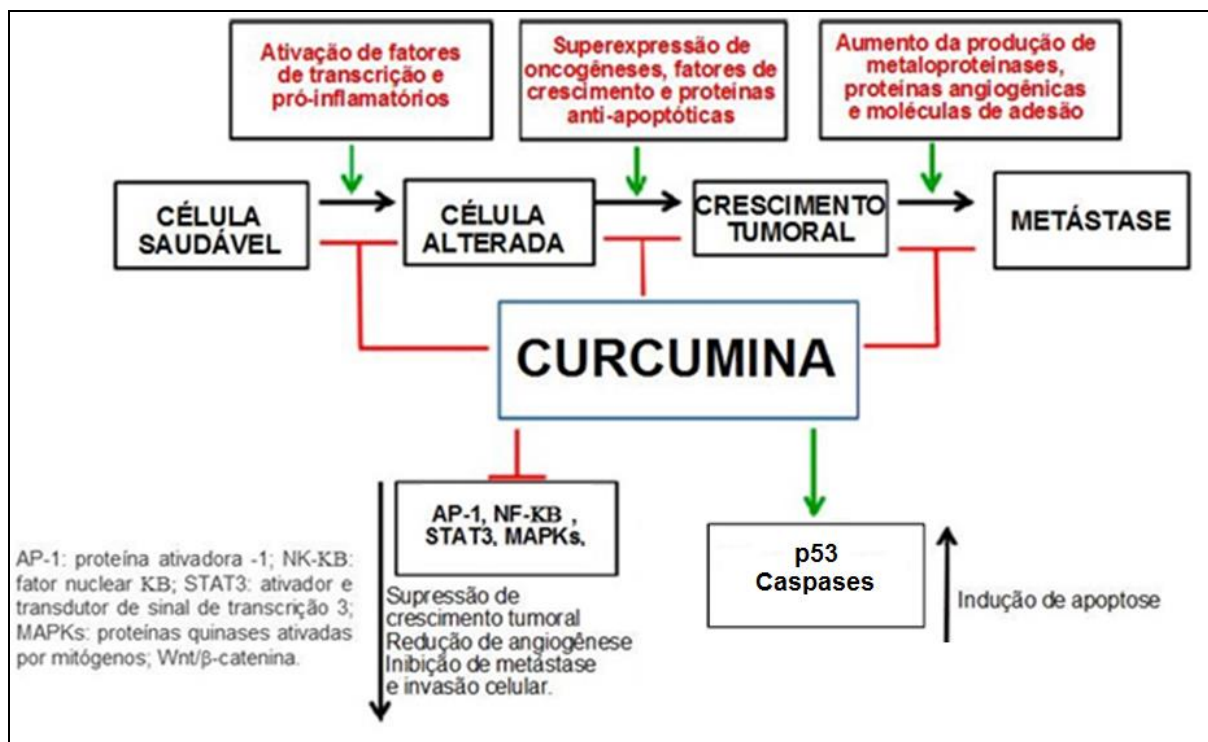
Ativação de fatores de transcrição e pró-inflamatórios

Superexpressão de oncogêneses, fatores de crescimento e proteínas anti-apoptóticas

Aumento da produção de metaloproteinases, proteínas angiogênicas e moléculas de adesão

CÉLULA SAUDÁVEL

CÉLULA ALTERADA

CRESCIMENTO TUMORAL

METÁSTASE

CURCUMINA

AP-1, NF-KB , STAT3, MAPKs,

p53 Caspases

AP-1: proteína ativadora -1; NK-KB: fator nuclear KB; STAT3: ativador e transdutor de sinal de transcrição 3; MAPKs: proteínas quinases ativadas por mitógenos; Wnt/β-catenina.

Supressão de crescimento tumoral
Redução de angiogênese
Inibição de metástase e invasão celular.

Indução de apoptose